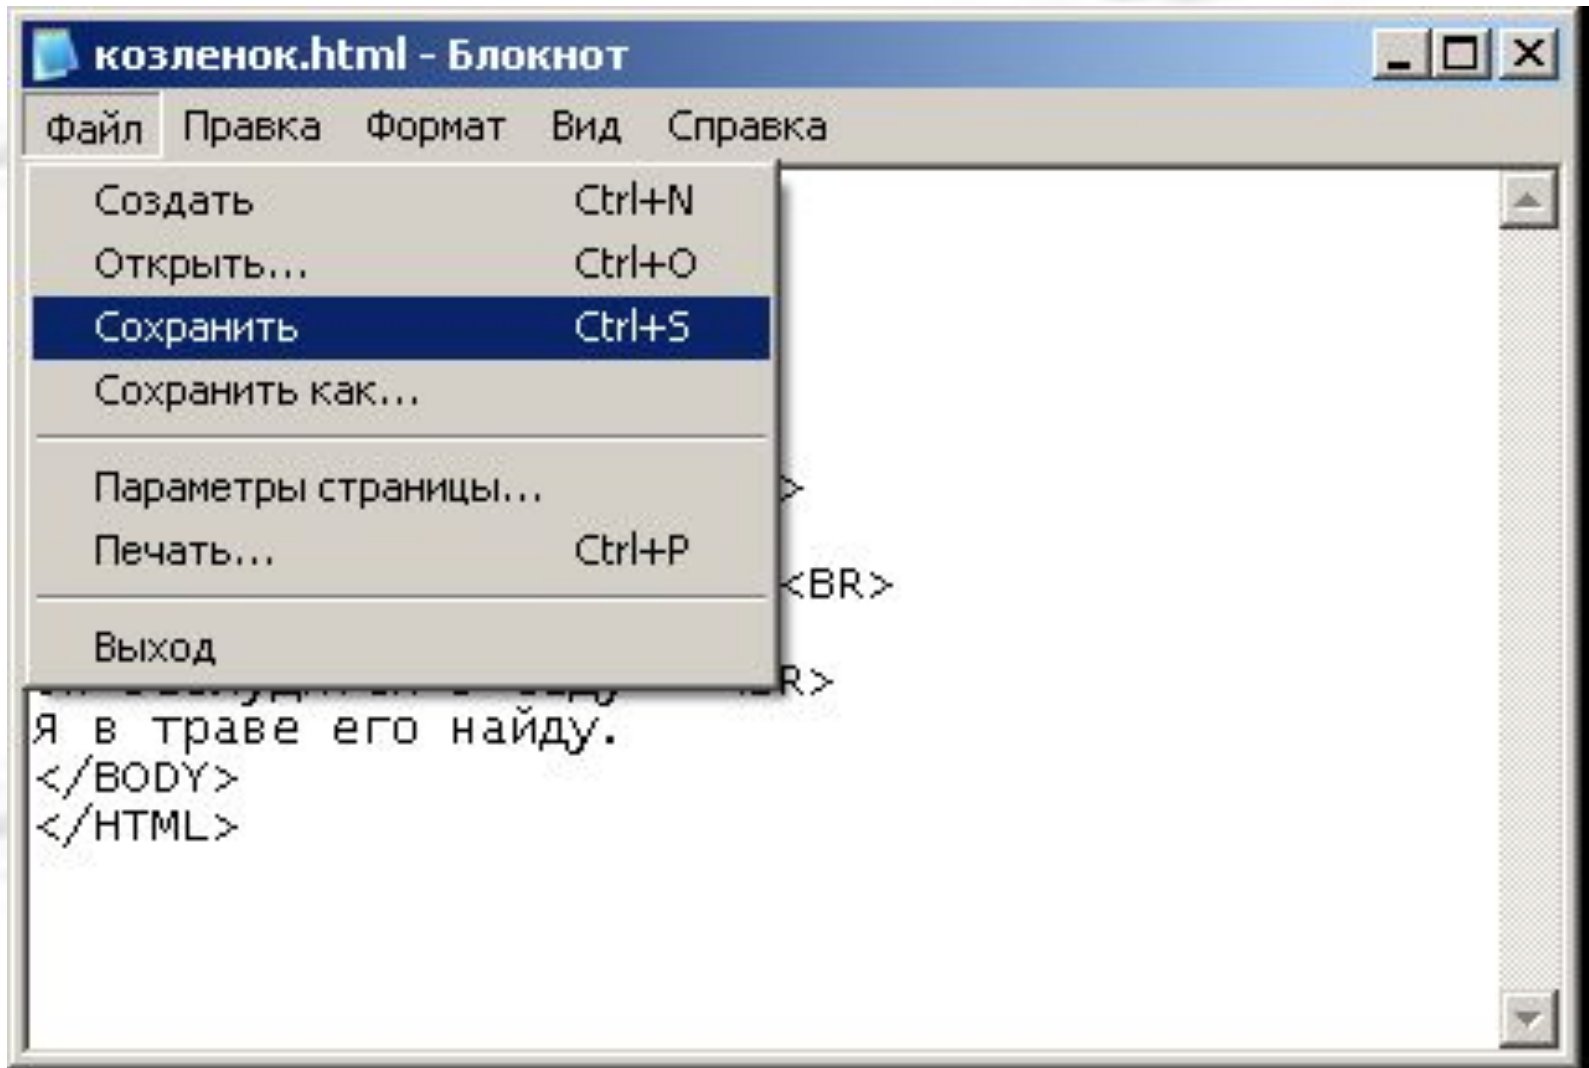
козленок.html - Блокнот

Файл Правка Формат Вид Справка

Создать Ctrl+N
Открыть... Ctrl+O
Сохранить Ctrl+S
Сохранить как...

Параметры страницы...
Печать... Ctrl+P

Выход

>
<BR>
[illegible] R>
Я в траве его найду.
</BODY>
</HTML>